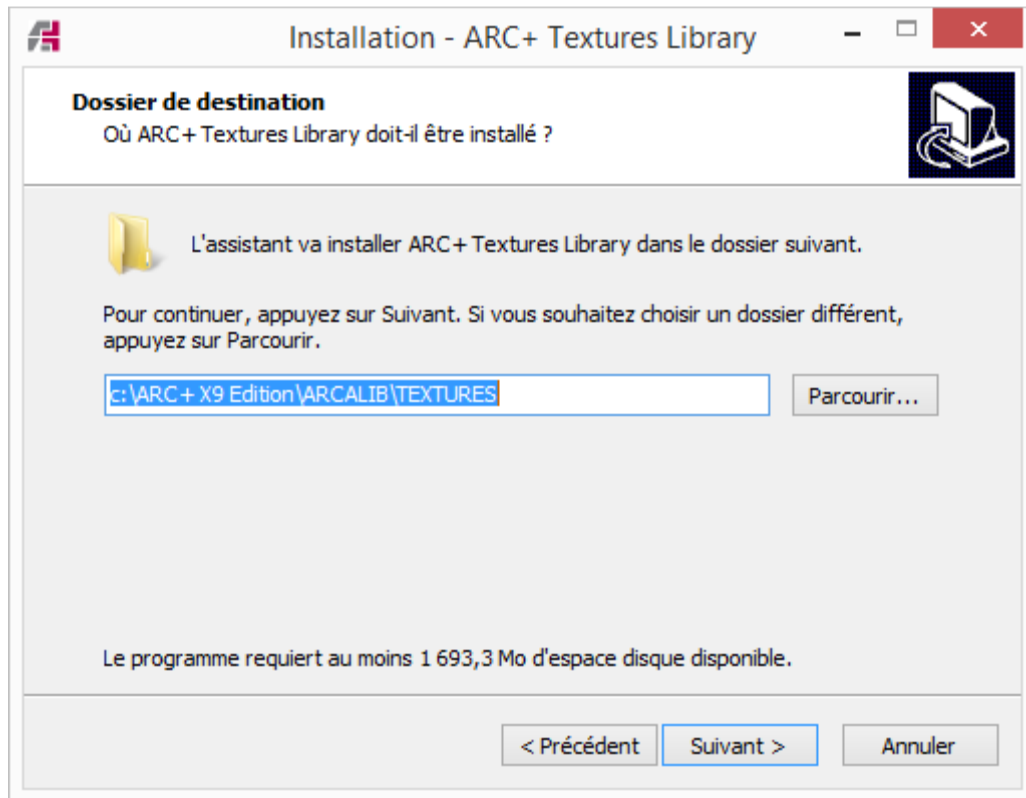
Installation - ARC+ Textures Library

Dossier de destination
Où ARC+ Textures Library doit-il être installé ?

L'assistant va installer ARC+ Textures Library dans le dossier suivant.

Pour continuer, appuyez sur Suivant. Si vous souhaitez choisir un dossier différent, appuyez sur Parcourir.

c:\ARC+ X9 Edition\ARCALIB\TEXTURES

Parcourir...

Le programme requiert au moins 1 693,3 Mo d'espace disque disponible.

< Précédent

Suivant >

Annuler